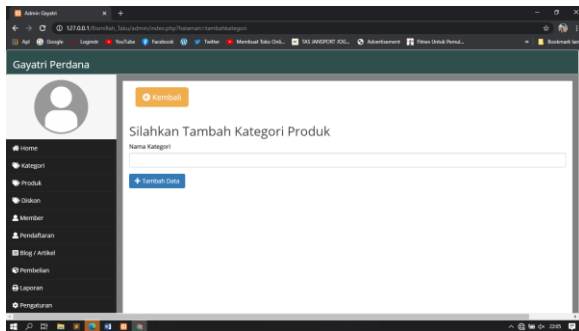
Admin Gayatri

127.0.0.1/Sumilah_Toko/admin/index.php?halaman=tambahkategori

Apl Google Logincbt YouTube Facebook Twitter Membuat Toko Onli... TAS JANSPORT JOG... Advertisement Fitnes Untuk Pemul... Bookmark lain

Gayatri Perdana

Kembali

Silahkan Tambah Kategori Produk

Nama Kategori

Tambah Data

Home
Kategori
Produk
Diskon
Member
Pendaftaran
Blog / Artikel
Pembelian
Laporan
Pengaturan

22:05